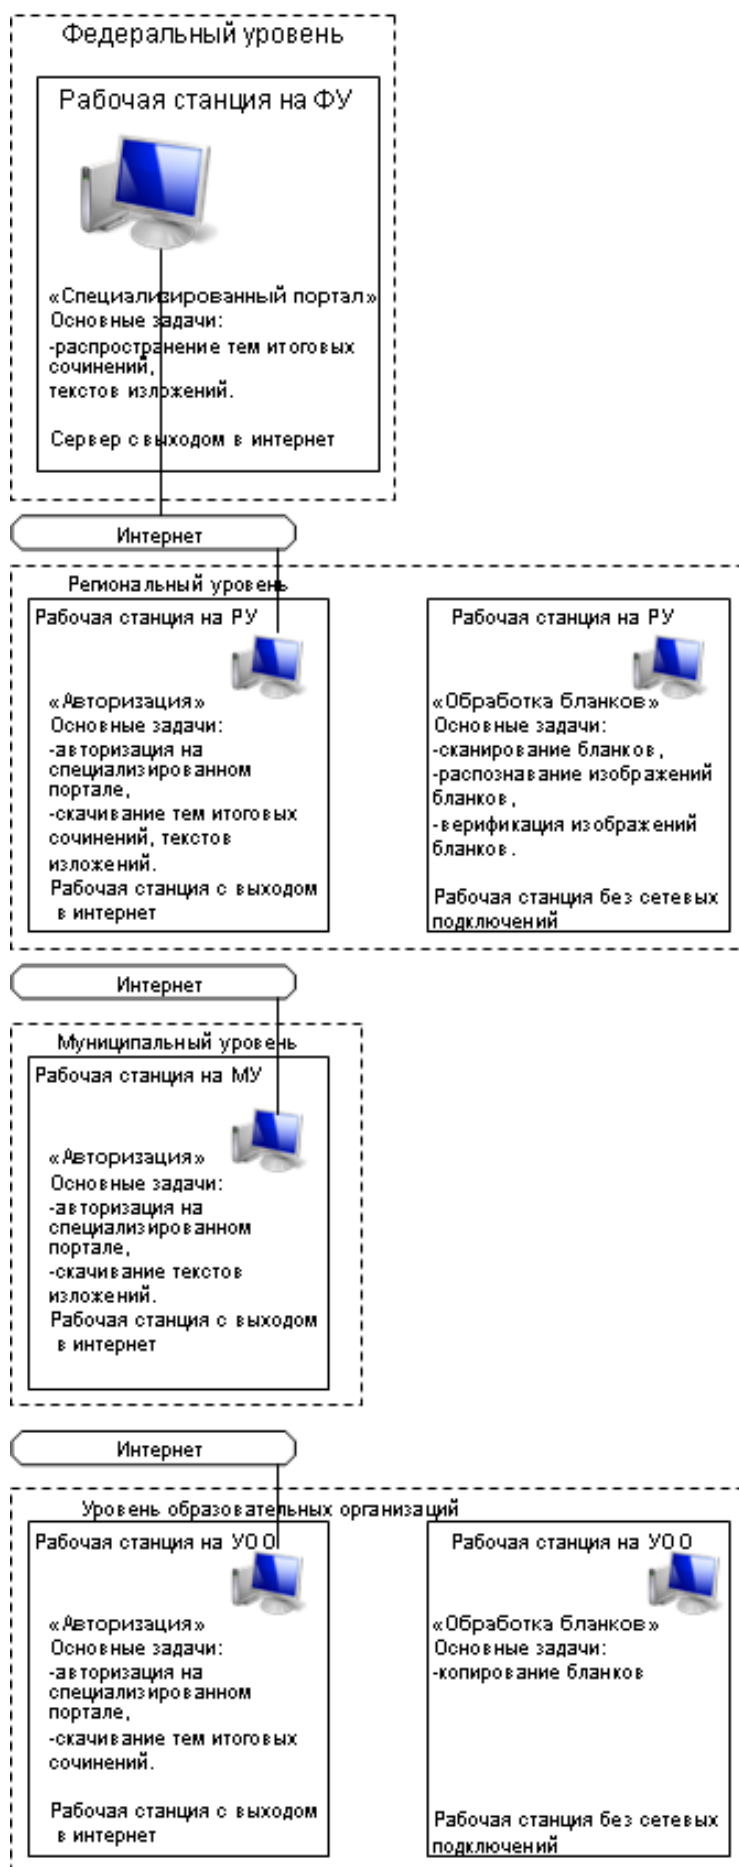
Федеральный уровень

Рабочая станция на ФУ

«Специализированный портал»
Основные задачи:
-распространение тем итоговых сочинений,
текстов изложений.

Сервер с выходом в интернет

Интернет

Региональный уровень

Рабочая станция на РУ

«Авторизация»
Основные задачи:
-авторизация на специализированном портале,
-скачивание тем итоговых сочинений, текстов изложений.
Рабочая станция с выходом в интернет

Рабочая станция на РУ

«Обработка бланков»
Основные задачи:
-сканирование бланков,
-распознавание изображений бланков,
-верификация изображений бланков.

Рабочая станция без сетевых подключений

Интернет

Муниципальный уровень

Рабочая станция на МУ

«Авторизация»
Основные задачи:
-авторизация на специализированном портале,
-скачивание текстов изложений.
Рабочая станция с выходом в интернет

Интернет

Уровень образовательных организаций

Рабочая станция на УОО

«Авторизация»
Основные задачи:
-авторизация на специализированном портале,
-скачивание тем итоговых сочинений.

Рабочая станция с выходом в интернет

Рабочая станция на УОО

«Обработка бланков»
Основные задачи:
-копирование бланков

Рабочая станция без сетевых подключений